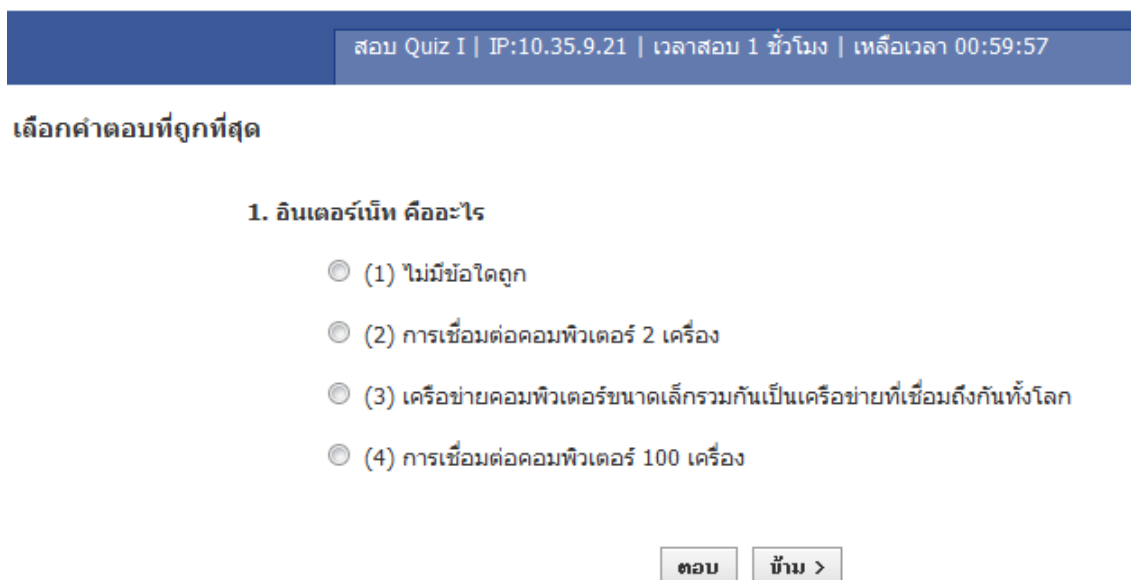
สอบ Quiz I | IP:10.35.9.21 | เวลาสอบ 1 ชั่วโมง | เหลือเวลา 00:59:57

เลือกคำตอบที่ถูกที่สุด

1. อินเตอร์เน็ท คืออะไร

(1) ไม่มีข้อใดถูก

(2) การเชื่อมต่อคอมพิวเตอร์ 2 เครื่อง

(3) เครือข่ายคอมพิวเตอร์ขนาดเล็กรวมกันเป็นเครือข่ายที่เชื่อมถึงกันทั้งโลก

(4) การเชื่อมต่อคอมพิวเตอร์ 100 เครื่อง

ตอบ ข้าม >